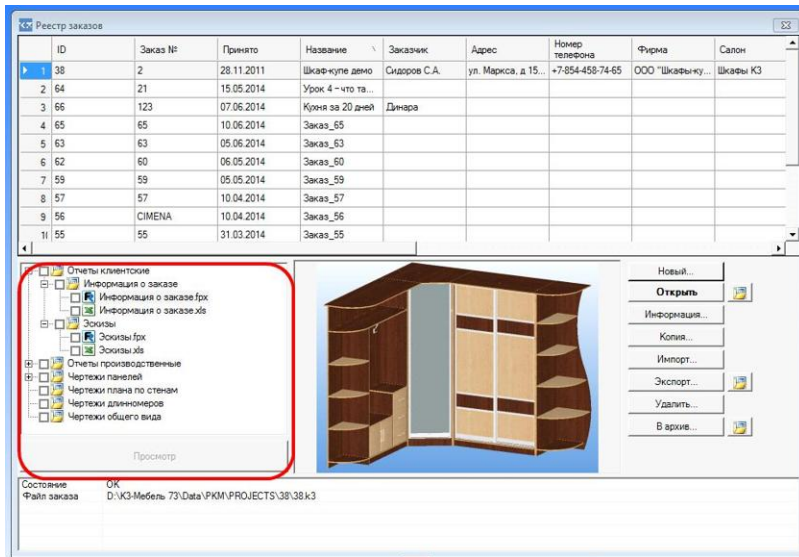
Реестр заказов

| | ID | Заказ № | Принято | Название | Заказчик | Адрес | Номер телефона | Фирма | Салон |
|---|---|---|---|---|---|---|---|---|---|
| 1 | 38 | 2 | 28.11.2011 | Шкаф-купе демо | Сидоров С.А. | ул. Маркса, д 15... | +7-854-458-74-65 | ООО "Шкафы-ку... | Шкафы К3 |
| 2 | 64 | 21 | 15.05.2014 | Урок 4 - что та... | | | | | |
| 3 | 66 | 123 | 07.06.2014 | Кухня за 20 дней | Динара | | | | |
| 4 | 65 | 65 | 10.06.2014 | Заказ_65 | | | | | |
| 5 | 63 | 63 | 05.06.2014 | Заказ_63 | | | | | |
| 6 | 62 | 60 | 06.05.2014 | Заказ_60 | | | | | |
| 7 | 59 | 59 | 05.05.2014 | Заказ_59 | | | | | |
| 8 | 57 | 57 | 10.04.2014 | Заказ_57 | | | | | |
| 9 | 56 | CIMENA | 10.04.2014 | Заказ_56 | | | | | |
| 1( | 55 | 55 | 31.03.2014 | Заказ_55 | | | | | |

Отчеты клиентские
Информация о заказе
Информация о заказе.fpx
Информация о заказе.xls
Эскизы
Эскизы.fpx
Эскизы.xls
Отчеты производственные
Чертежи панелей
Чертежи плана по стенам
Чертежи длинномеров
Чертежи общего вида

Просмотр

Новый...
Открыть
Информация...
Копия...
Импорт...
Экспорт...
Удалить...
В архив...

Состояние OK
Файл заказа D:\K3-Мебель 73\Data\PKM\PROJECTS\38\38.k3